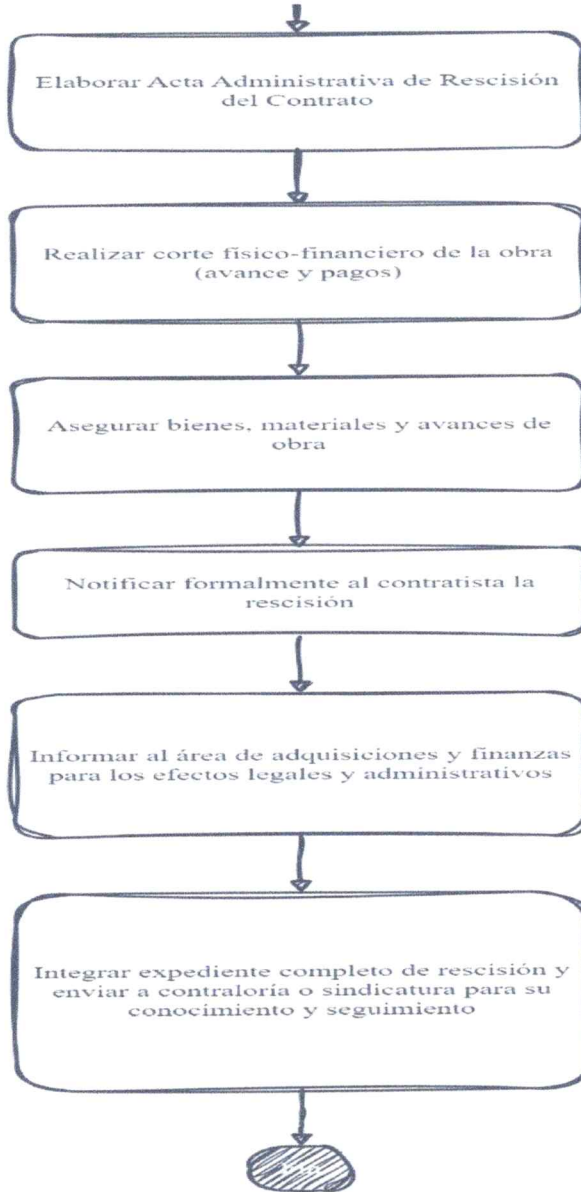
Elaborar Acta Administrativa de Rescisión del Contrato

Realizar corte físico-financiero de la obra (avance y pagos)

Asegurar bienes, materiales y avances de obra

Notificar formalmente al contratista la rescisión

Informar al área de adquisiciones y finanzas para los efectos legales y administrativos

Integrar expediente completo de rescisión y enviar a contraloría o sindicatura para su conocimiento y seguimiento

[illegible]